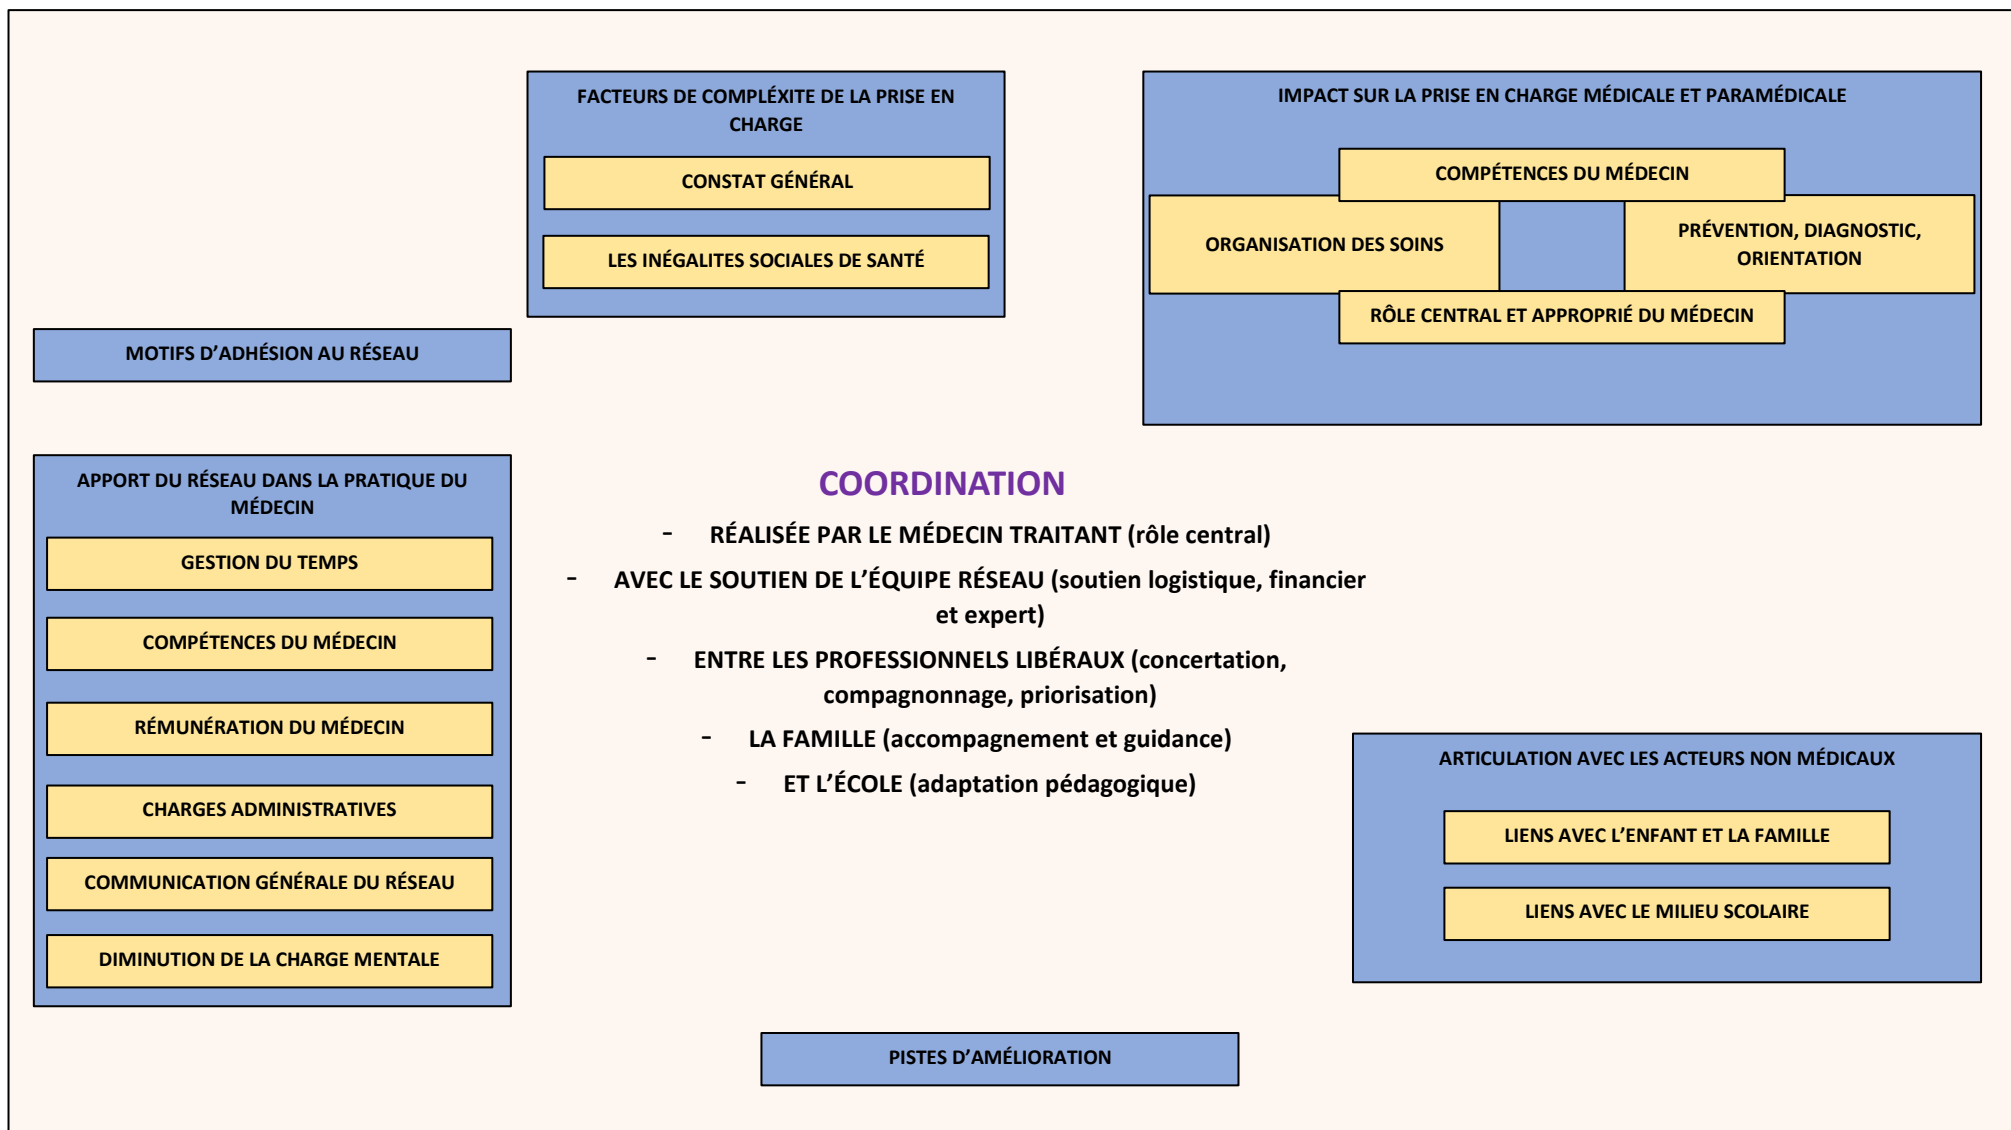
FACTEURS DE COMPLÉXITE DE LA PRISE EN CHARGE

CONSTAT GÉNÉRAL

LES INÉGALITES SOCIALES DE SANTÉ

IMPACT SUR LA PRISE EN CHARGE MÉDICALE ET PARAMÉDICALE

COMPÉTENCES DU MÉDECIN

ORGANISATION DES SOINS

PRÉVENTION, DIAGNOSTIC, ORIENTATION

RÔLE CENTRAL ET APPROPRIÉ DU MÉDECIN

MOTIFS D'ADHÉSION AU RÉSEAU

APPORT DU RÉSEAU DANS LA PRATIQUE DU MÉDECIN

GESTION DU TEMPS

COMPÉTENCES DU MÉDECIN

RÉMUNÉRATION DU MÉDECIN

CHARGES ADMINISTRATIVES

COMMUNICATION GÉNÉRALE DU RÉSEAU

DIMINUTION DE LA CHARGE MENTALE

COORDINATION

- RÉALISÉE PAR LE MÉDECIN TRAITANT (rôle central)

- AVEC LE SOUTIEN DE L'ÉQUIPE RÉSEAU (soutien logistique, financier et expert)

- ENTRE LES PROFESSIONNELS LIBÉRAUX (concertation, compagnonnage, priorisation)

- LA FAMILLE (accompagnement et guidance)

- ET L'ÉCOLE (adaptation pédagogique)

ARTICULATION AVEC LES ACTEURS NON MÉDICAUX

LIENS AVEC L'ENFANT ET LA FAMILLE

LIENS AVEC LE MILIEU SCOLAIRE

PISTES D'AMÉLIORATION